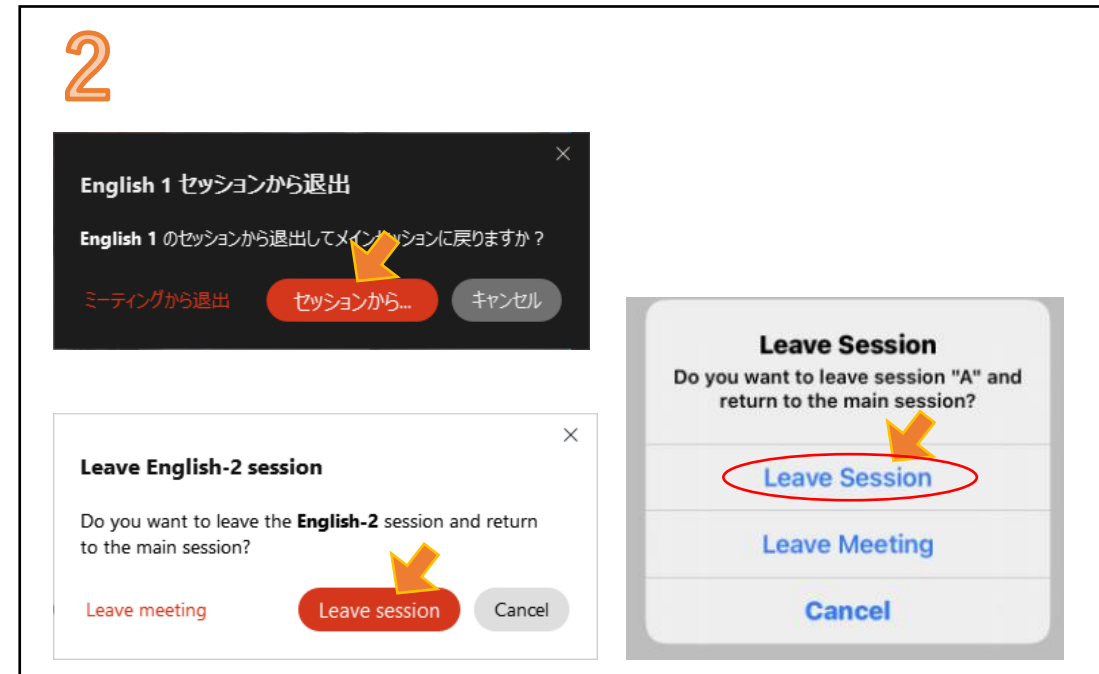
2

English 1 セッションから退出

English 1 のセッションから退出してメインセッションに戻りますか？

ミーティングから退出

セッションから...

キャンセル

Leave English-2 session

Do you want to leave the **English-2** session and return to the main session?

Leave meeting

Leave session

Cancel

Leave Session

Do you want to leave session "A" and return to the main session?

Leave Session

Leave Meeting

Cancel